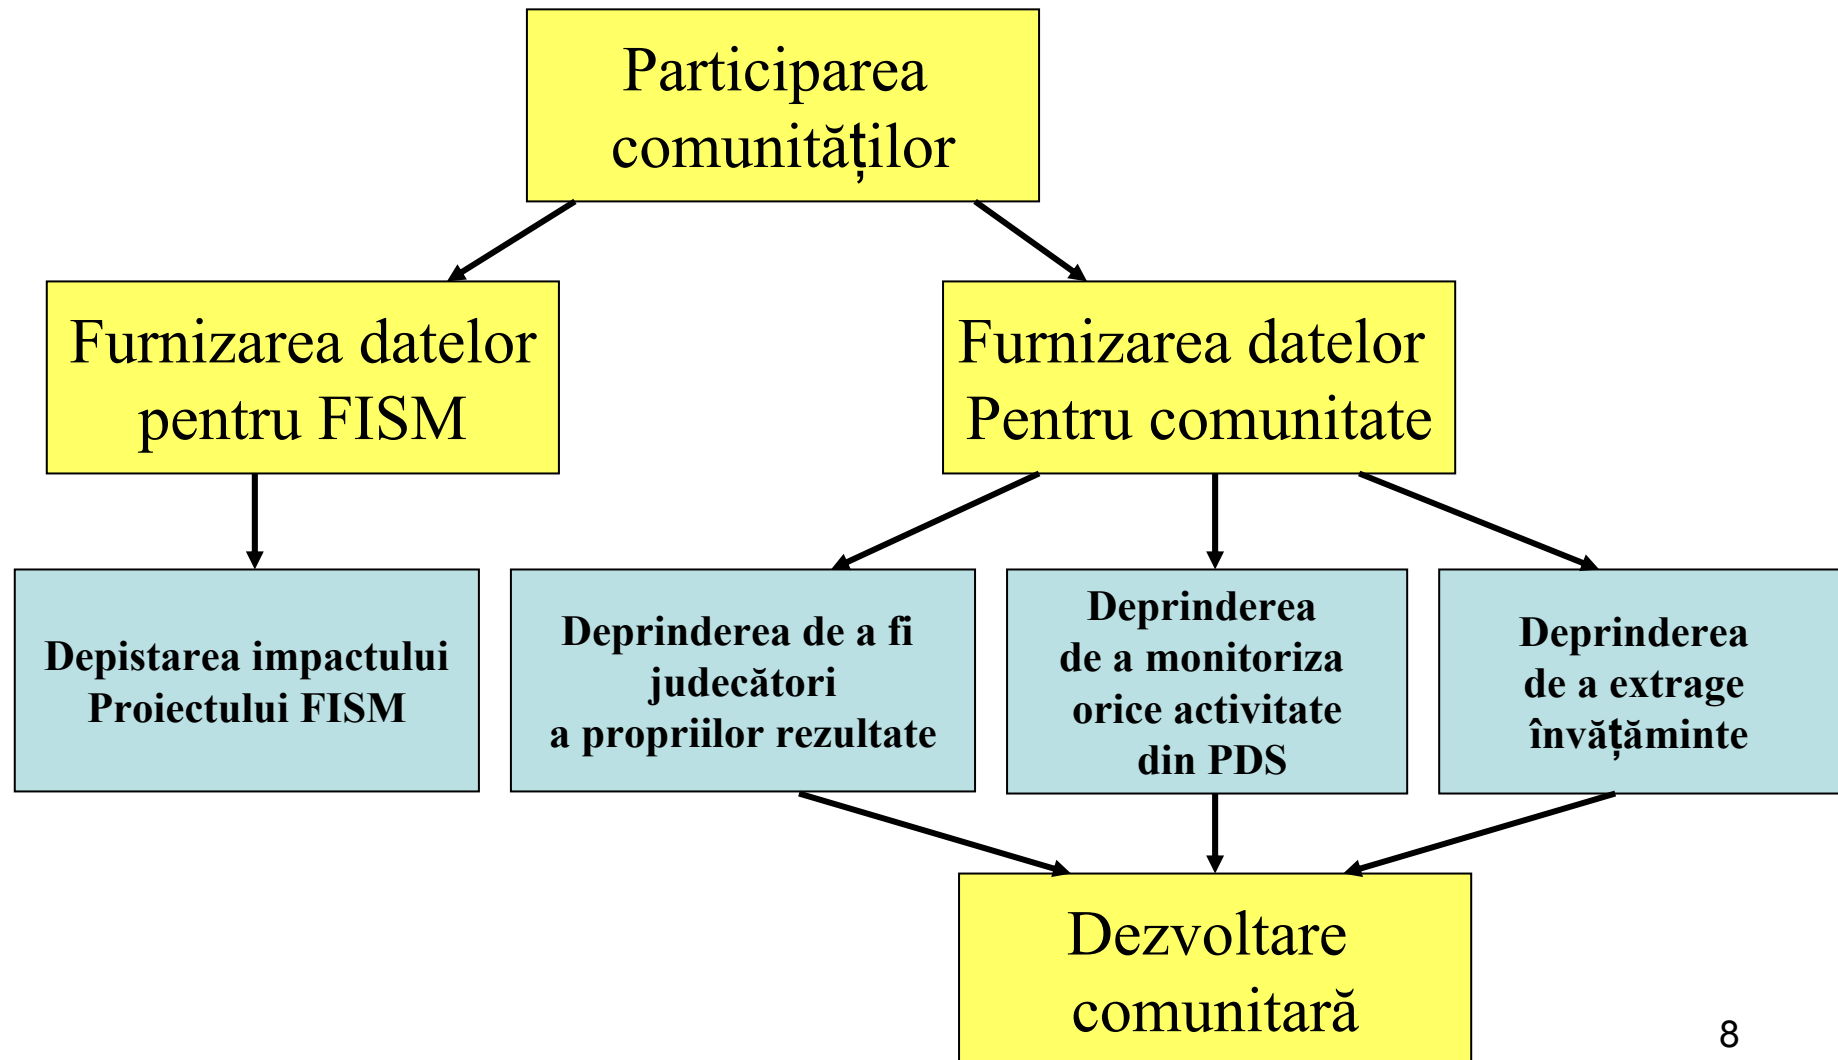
Participarea comunităților

Furnizarea datelor pentru FISM

Furnizarea datelor Pentru comunitate

Depistarea impactului Proiectului FISM

Deprinderea de a fi judecători a propriilor rezultate

Deprinderea de a monitoriza orice activitate din PDS

Deprinderea de a extrage învățăminte

Dezvoltare comunitară

8